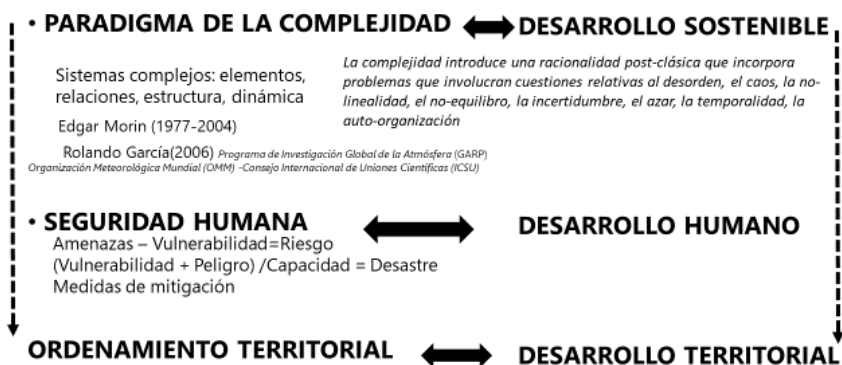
• PARADIGMA DE LA COMPLEJIDAD DESARROLLO SOSTENIBLE

Sistemas complejos: elementos, relaciones, estructura, dinámica

La complejidad introduce una racionalidad post-clásica que incorpora problemas que involucran cuestiones relativas al desorden, el caos, la no-linealidad, el no-equilibro, la incertidumbre, el azar, la temporalidad, la auto-organización

Edgar Morin (1977-2004)

Rolando García(2006) Programa de Investigación Global de la Atmósfera (GARP) Organización Meteorológica Mundial (OMM) -Consejo Internacional de Uniones Científicas (ICSU)

• SEGURIDAD HUMANA DESARROLLO HUMANO

Amenazas – Vulnerabilidad=Riesgo
(Vulnerabilidad + Peligro) /Capacidad = Desastre
Medidas de mitigación

ORDENAMIENTO TERRITORIAL DESARROLLO TERRITORIAL